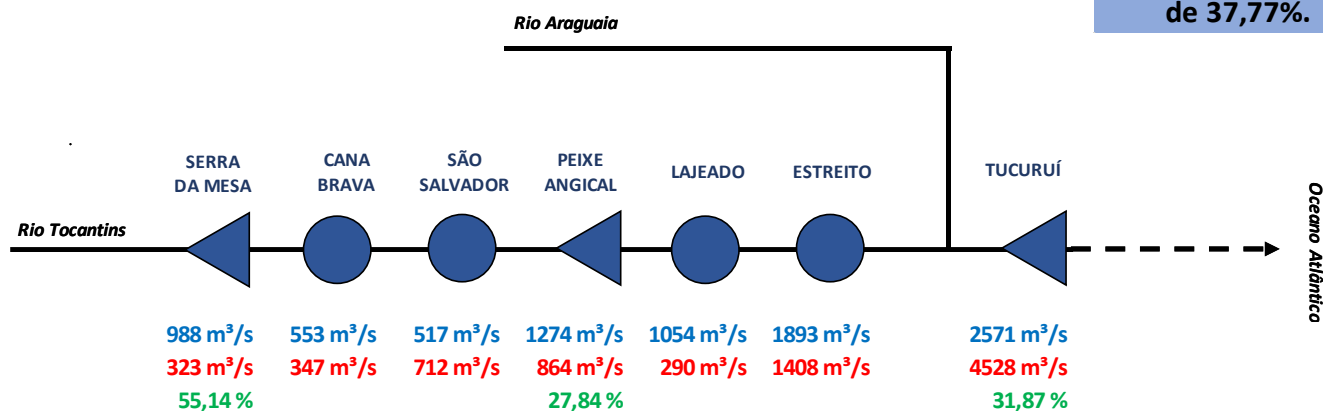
de 37,77%.

Rio Araguaia

SERRA DA MESA

CANA BRAVA

SÃO SALVADOR

PEIXE ANGICAL

LAJEADO

ESTREITO

TUCURUÍ

Oceano Atlântico

Rio Tocantins

988 m³/s
323 m³/s
55,14 %

553 m³/s
347 m³/s

517 m³/s
712 m³/s

1274 m³/s
864 m³/s
27,84 %

1054 m³/s
290 m³/s

1893 m³/s
1408 m³/s

2571 m³/s
4528 m³/s
31,87 %